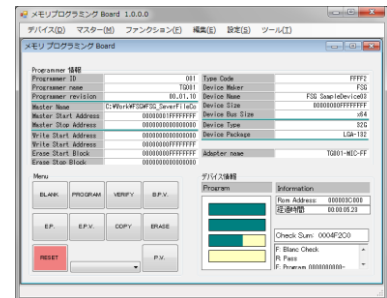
メモリプログラミング Board 1.0.0.0

デバイス(D) マスター(M) ファンクション(F) 編集(E) 設定(S) ツール(T)

メモリ プログラミング Board

Programmer 情報

| | | | |
|---|---|---|---|
| Programmer ID | 001 | Type Code | FFFF2 |
| Programmer name | TG001 | Device Maker | FSG |
| Programmer revision | 00.01.10 | Device Name | FSG SampleDevice03 |
| Master Name | C:¥Work¥FSG¥FSG_SeverFileCo | Device Size | 00000000FFFFFFFF |
| Master Start Address | 00000000FFFFFFFF | Device Bus Size | x64 |
| Master Stop Address | 00000000FFFFFFFF | Device Type | 32G |
| Write Start Address | 00000000000000000 | Device Package | LGA-132 |
| Write Start Address | 00000000FFFFFFFF | | |
| Erase Start Block | 0000000000000000 | Adapter name | TG001-MEC-FF |
| Erase Stop Block | 0000000000000000 | | |

Menu

BLANK PROGRAM VERIFY B.P.V.

E.P. E.P.V. COPY ERASE

RESET P.V.

デバイス情報

Program

Information

Rom Address: 00003C000
経過時間 00.00.05.23

Check Sum: 0004F2C0

F: Blanc Check
R: Pass
F: Program 000000000~